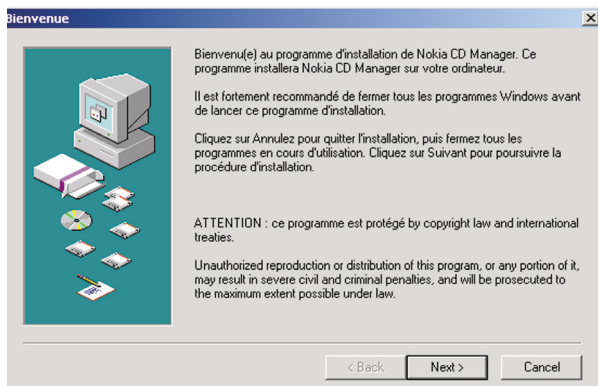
Bienvenue

Bienvenu(e) au programme d'installation de Nokia CD Manager. Ce programme installera Nokia CD Manager sur votre ordinateur.

Il est fortement recommandé de fermer tous les programmes Windows avant de lancer ce programme d'installation.

Cliquez sur Annulez pour quitter l'installation, puis fermez tous les programmes en cours d'utilisation. Cliquez sur Suivant pour poursuivre la procédure d'installation.

ATTENTION : ce programme est protégé by copyright law and international treaties.

Unauthorized reproduction or distribution of this program, or any portion of it, may result in severe civil and criminal penalties, and will be prosecuted to the maximum extent possible under law.

< Back | Next > | Cancel